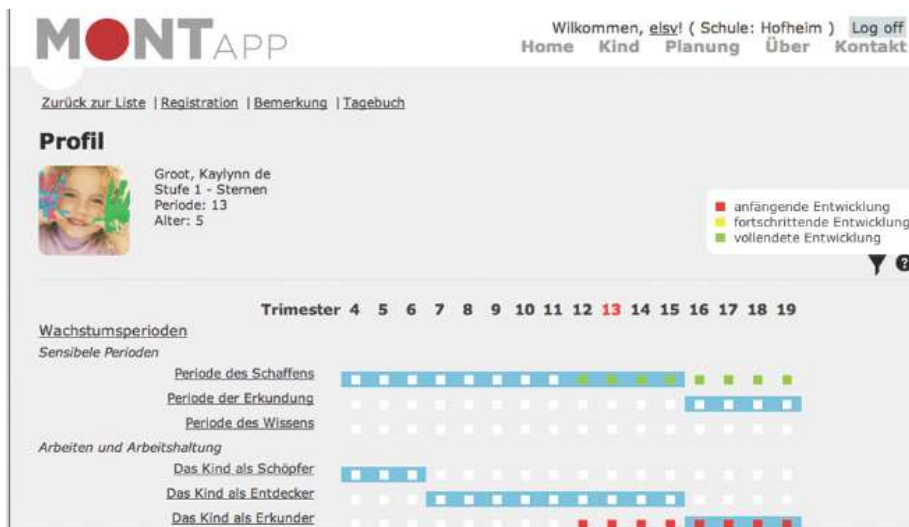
MONTAPP

Wilkommen, elsv! ( Schule: Hofheim ) Log off

Home Kind Planung Über Kontakt

Zurück zur Liste | Registration | Bemerkung | Tagebuch

Profil

Groot, Kaylynn de
Stufe 1 - Sternen
Periode: 13
Alter: 5

anfängende Entwicklung
fortschrittende Entwicklung
vollendete Entwicklung

Trimester 4 5 6 7 8 9 10 11 12 13 14 15 16 17 18 19

Wachstumsperioden

Sensibele Perioden

Periode des Schaffens

Periode der Erkundung

Periode des Wissens

Arbeiten und Arbeitshaltung

Das Kind als Schöpfer

Das Kind als Entdecker

Das Kind als Erkunder